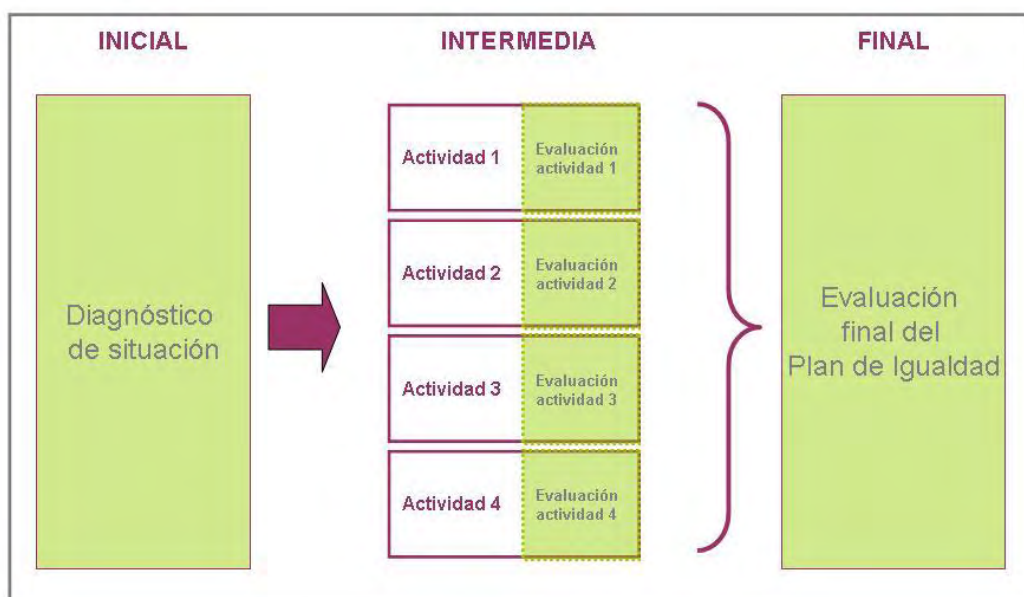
INICIAL

Diagnóstico de situación

INTERMEDIA

Actividad 1
Evaluación actividad 1

Actividad 2
Evaluación actividad 2

Actividad 3
Evaluación actividad 3

Actividad 4
Evaluación actividad 4

FINAL

Evaluación final del Plan de Igualdad